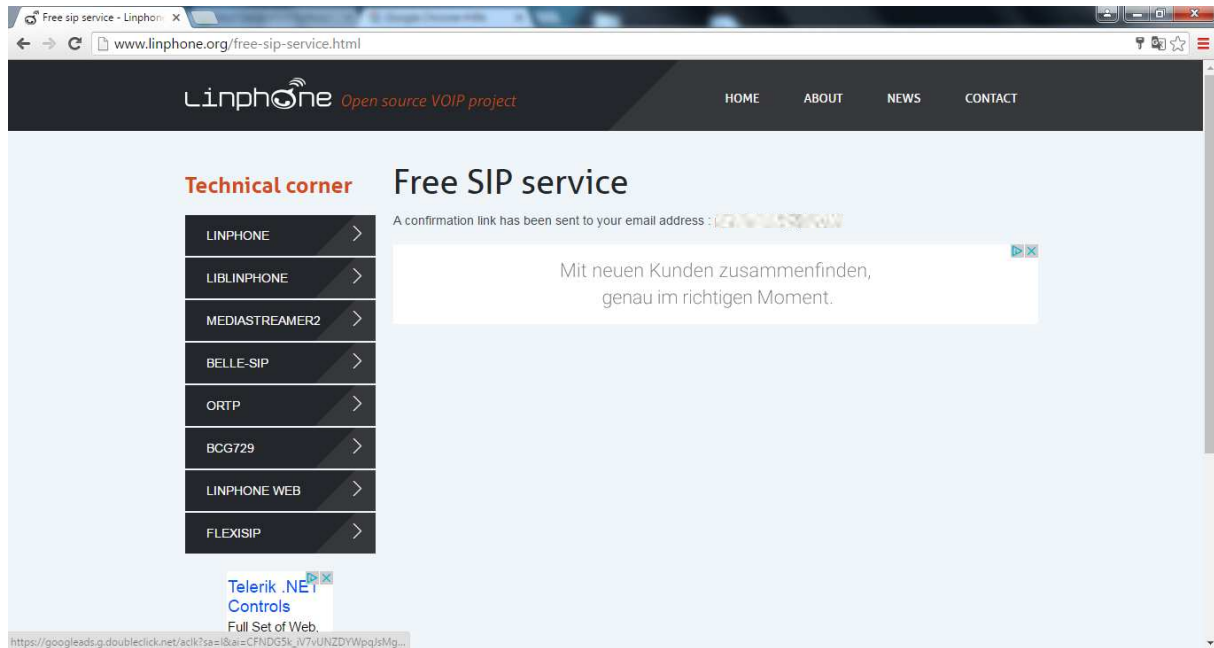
Free sip service - Linphon ×

www.linphone.org/free-sip-service.html

Linphone Open source VOIP project

HOME ABOUT NEWS CONTACT

Technical corner

LINPHONE
LIBLINPHONE
MEDIASTREAMER2
BELLE-SIP
ORTP
BCG729
LINPHONE WEB
FLEXISIP

Free SIP service

A confirmation link has been sent to your email address : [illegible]

Mit neuen Kunden zusammenfinden, genau im richtigen Moment.

Telerik .NET Controls
Full Set of Web,

https://googleads.g.doubleclick.net/aclk?sa=l&ai=CFNDG5k_iV7vUNZDYWpq/sMg...